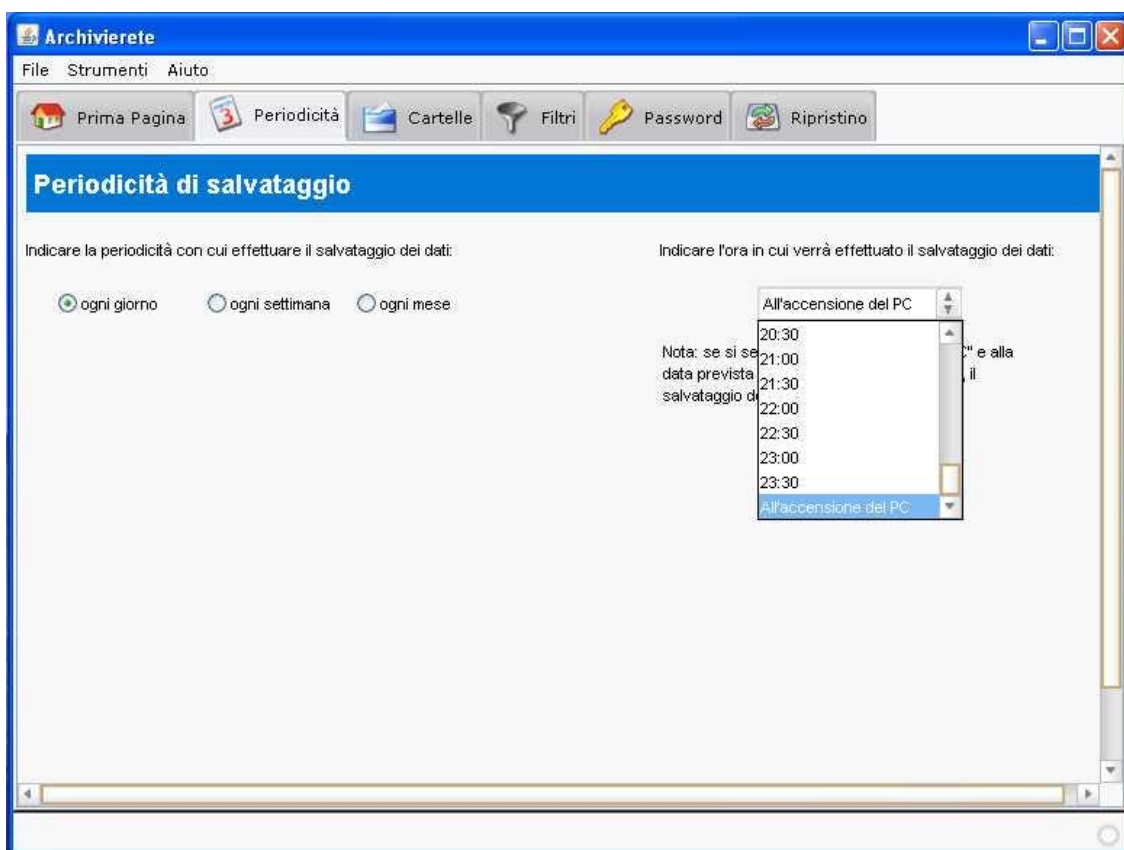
Archivierete

File Strumenti Aiuto

Prima Pagina Periodicità Cartelle Filtri Password Ripristino

Periodicità di salvataggio

Indicare la periodicità con cui effettuare il salvataggio dei dati:

ogni giorno ogni settimana ogni mese

Indicare l'ora in cui verrà effettuato il salvataggio dei dati:

All'accensione del PC

Nota: se si se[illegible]" e alla data prevista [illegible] il salvataggio d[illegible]

20:30
21:00
21:30
22:00
22:30
23:00
23:30
All'accensione del PC